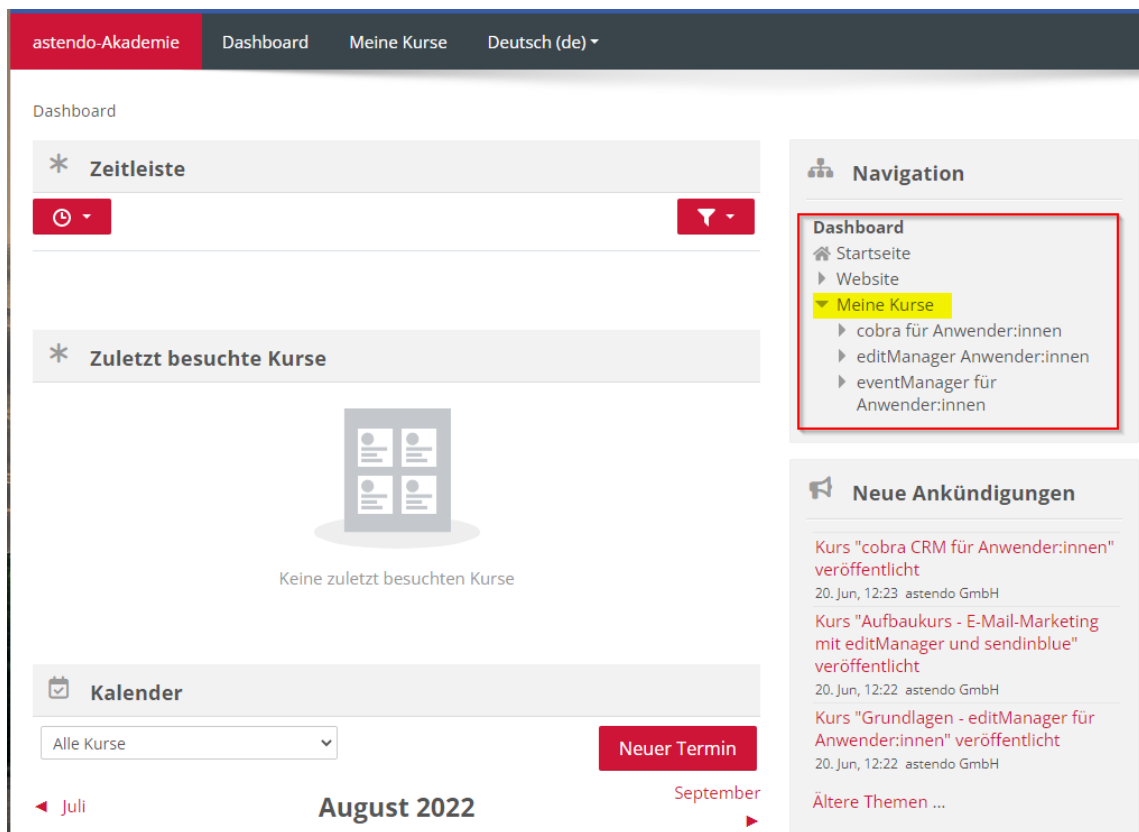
astendo-Akademie Dashboard Meine Kurse Deutsch (de)

Dashboard

Zeitleiste

Zuletzt besuchte Kurse

Keine zuletzt besuchten Kurse

Kalender

Alle Kurse

Neuer Termin

◄ Juli

August 2022

September ►

Navigation

Dashboard
Startseite
Website
Meine Kurse
cobra für Anwender:innen
editManager Anwender:innen
eventManager für Anwender:innen

Neue Ankündigungen

Kurs "cobra CRM für Anwender:innen" veröffentlicht
20. Jun, 12:23 astendo GmbH

Kurs "Aufbaukurs - E-Mail-Marketing mit editManager und sendinblue" veröffentlicht
20. Jun, 12:22 astendo GmbH

Kurs "Grundlagen - editManager für Anwender:innen" veröffentlicht
20. Jun, 12:22 astendo GmbH

Ältere Themen ...